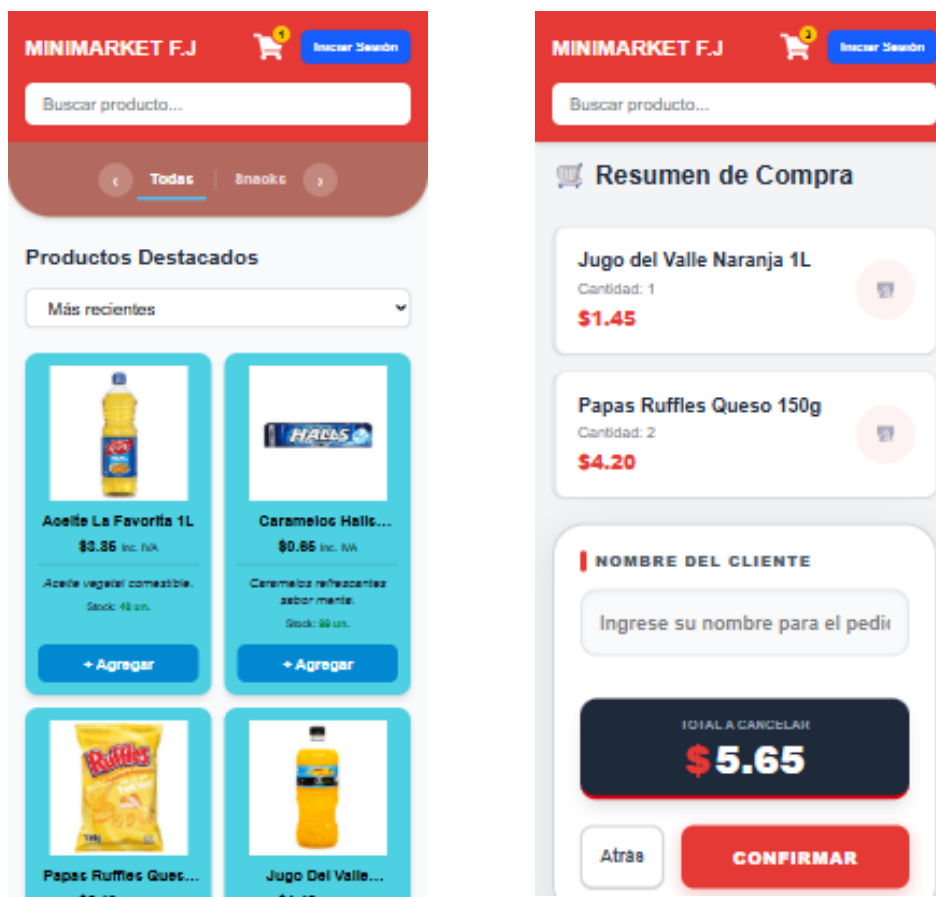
MINIMARKET F.J

4

Iniciar Sesión

Buscar producto...

‹ Todas | Snacks ›

Productos Destacados

Más recientes

HALLS

Aceite La Favorita 1L

$3.85 Inc. IVA

Aceite vegetal comestible.

Stock: 40 un.

+ Agregar

Caramelos Halls...

$0.65 Inc. IVA

Caramelos refrescantes sabor menta.

Stock: 99 un.

+ Agregar

Ruffles

Papas Ruffles Ques...

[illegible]

Jugo Del Valle...

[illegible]

MINIMARKET F.J

3

Iniciar Sesión

Buscar producto...

Resumen de Compra

Jugo del Valle Naranja 1L

Cantidad: 1

$1.45

Papas Ruffles Queso 150g

Cantidad: 2

$4.20

NOMBRE DEL CLIENTE

Ingrese su nombre para el pedi

TOTAL A CANCELAR

$5.65

Atrás

CONFIRMAR